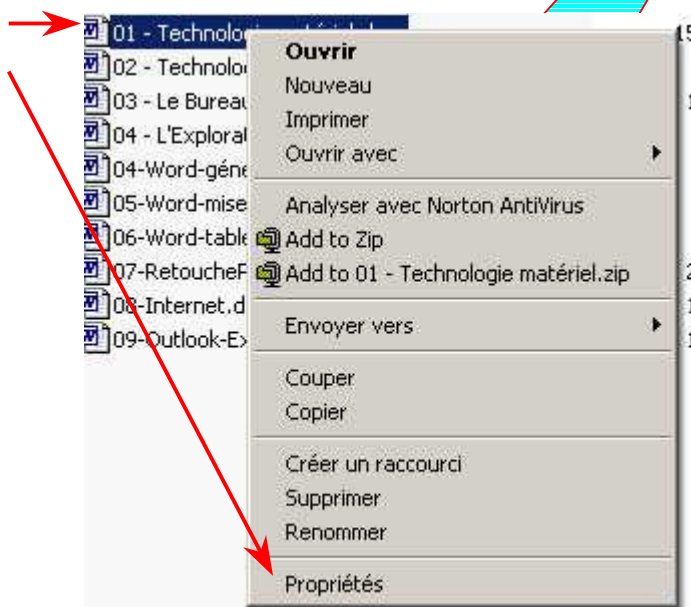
01 - Technolo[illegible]
02 - Technolo
03 - Le Bureau
04 - L'Explora
04-Word-géné
05-Word-mise
06-Word-table
07-RetoucheP
08-Internet.d
09-Outlook-Ex

Ouvrir
Nouveau
Imprimer
Ouvrir avec

Analyser avec Norton AntiVirus
Add to Zip
Add to 01 - Technologie matériel.zip

Envoyer vers

Couper
Copier

Créer un raccourci
Supprimer
Renommer

Propriétés